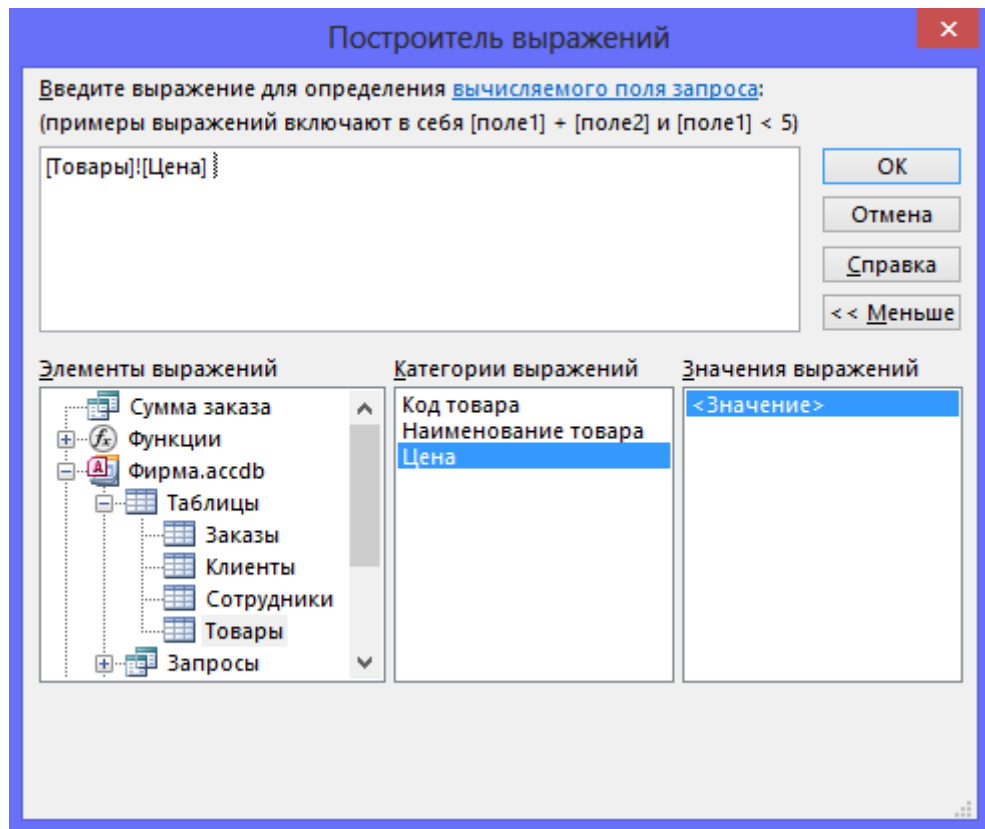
Построитель выражений

×

Введите выражение для определения вычисляемого поля запроса:
(примеры выражений включают в себя [поле1] + [поле2] и [поле1] < 5)

[Товары]![Цена]

OK

Отмена

Справка

<< Меньше

Элементы выражений

Сумма заказа
Функции
Фирма.accdb
Таблицы
Заказы
Клиенты
Сотрудники
Товары
Запросы

Категории выражений

Код товара
Наименование товара
Цена

Значения выражений

<Значение>